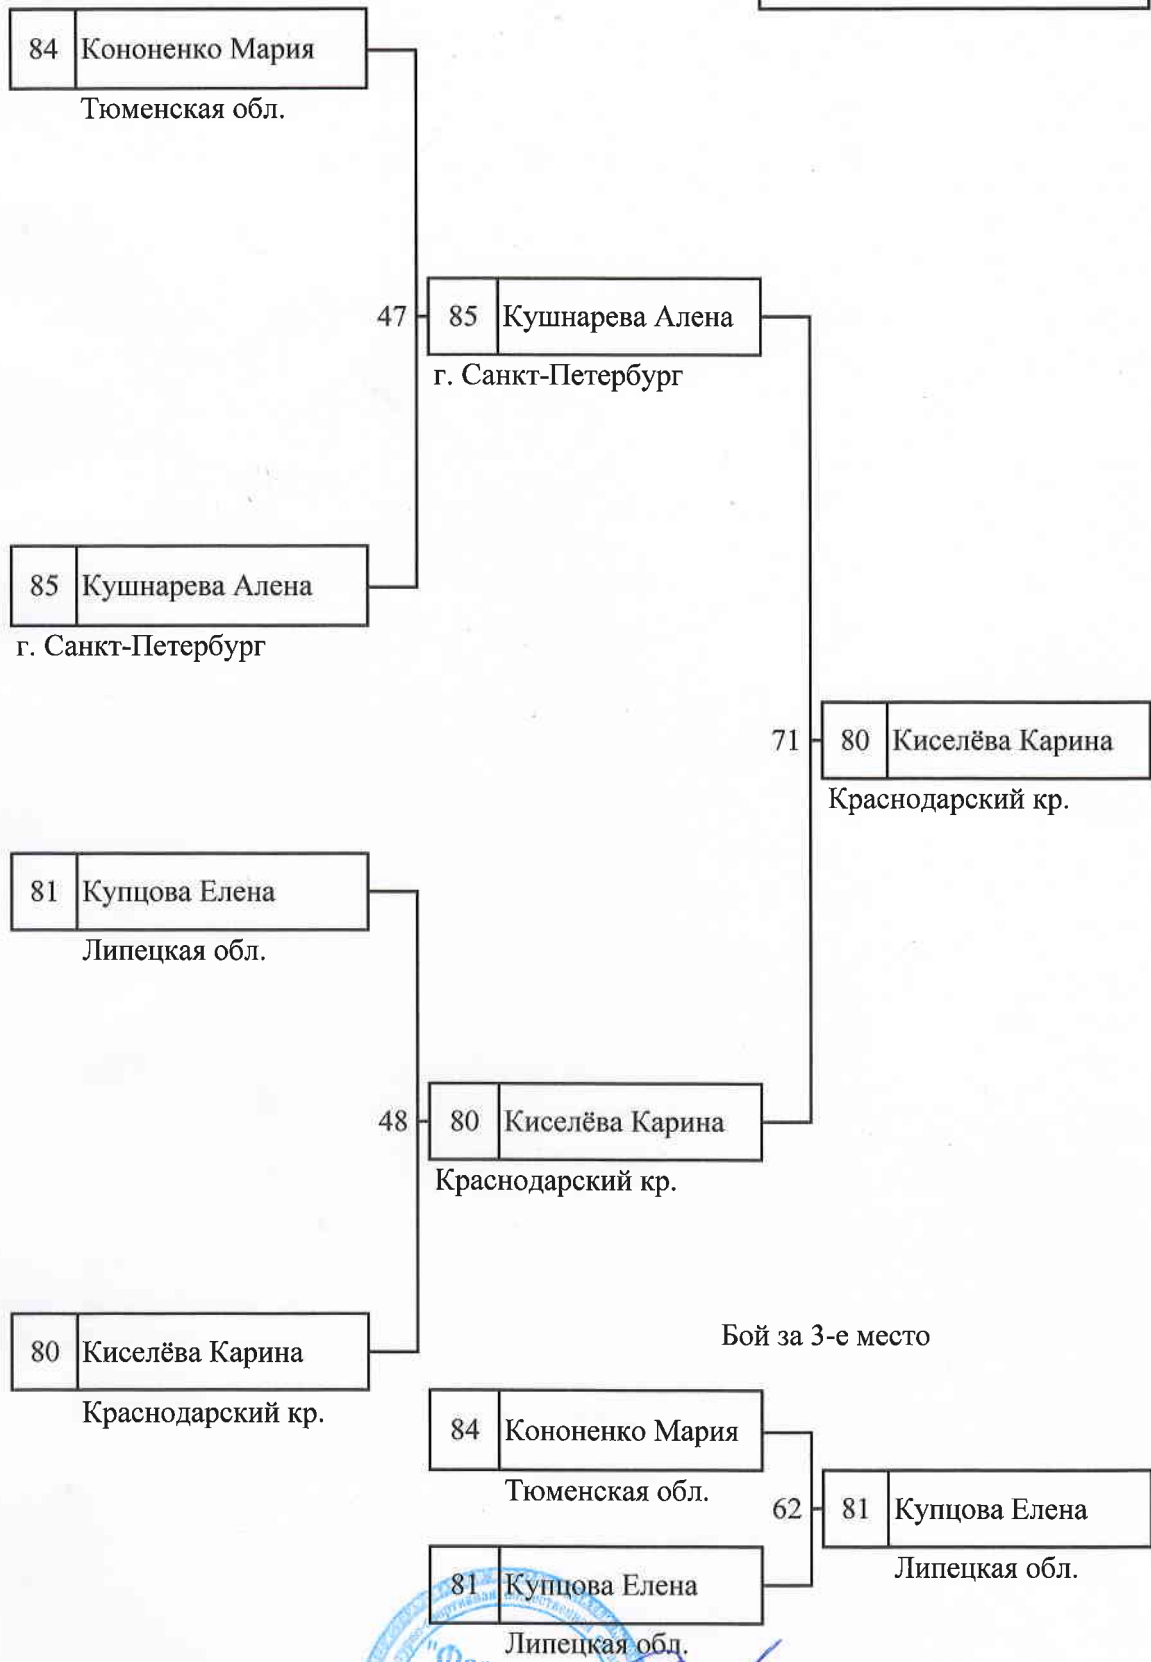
84 Кононенко Мария
Тюменская обл.

47

85 Кушнарева Алена
г. Санкт-Петербург

85 Кушнарева Алена
г. Санкт-Петербург

71

80 Киселёва Карина
Краснодарский кр.

81 Купцова Елена
Липецкая обл.

48

80 Киселёва Карина
Краснодарский кр.

80 Киселёва Карина
Краснодарский кр.

Бой за 3-е место

84 Кононенко Мария
Тюменская обл.

62

81 Купцова Елена
Липецкая обл.

81 Купцова Елена
Липецкая обл.

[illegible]